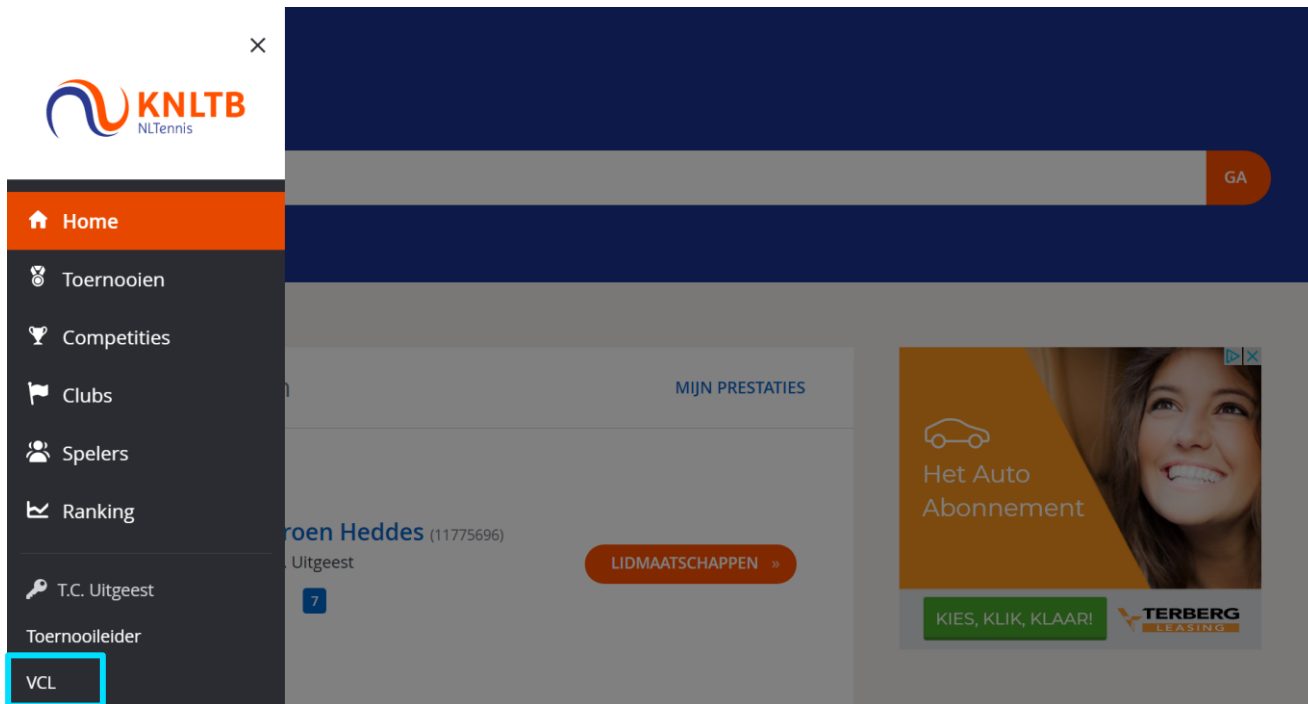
×

KNLTB
NLTennis

Home

Toernooien

Competities

Clubs

Spelers

Ranking

T.C. Uitgeest

Toernooileider

VCL

GA

n

MIJN PRESTATIES

roen Heddes (11775696)

Uitgeest

7

LIDMAATSCHAPPEN »

Het Auto Abonnement

KIES, KLIK, KLAAR!

TERBERG LEASING